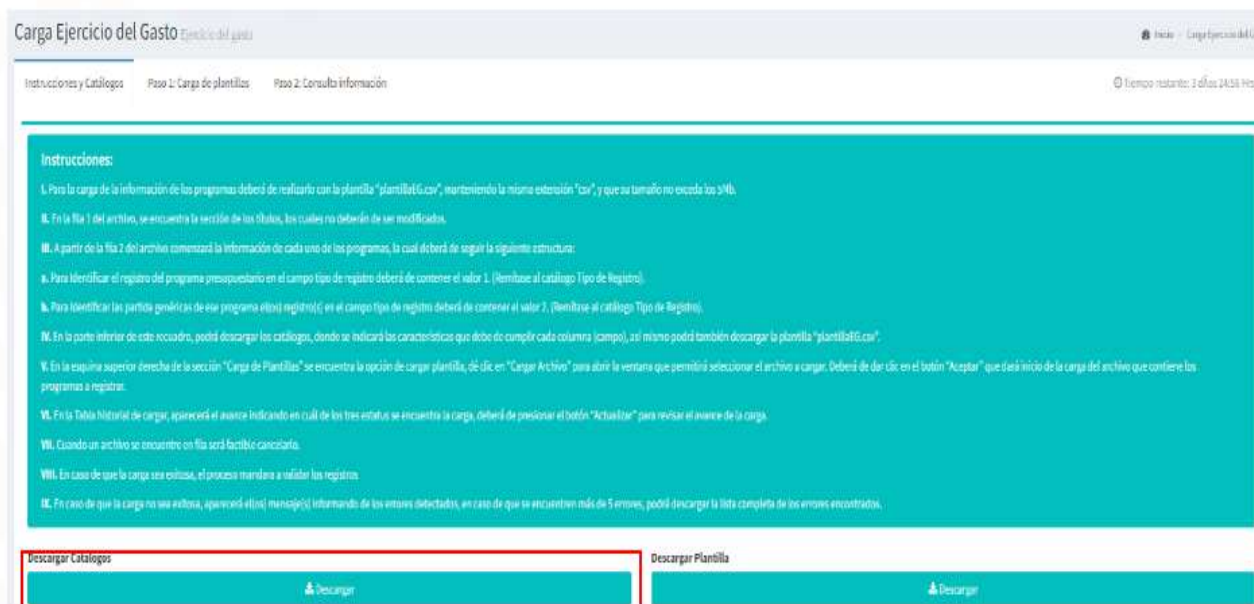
Carga Ejercicio del Gasto Ejercicio del gasto

Inicio > Carga Ejercicio del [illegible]

Instrucciones y Catálogos | Paso 1: Carga de plantillas | Paso 2: Consulta información

Tiempo restante: 3 días 24:56 Hrs

Instrucciones:

I. Para la carga de la información de los programas deberá de realizarlo con la plantilla "plantillaEG.csv", manteniendo la misma extensión "csv", y que su tamaño no exceda los 5Mb.

II. En la fila 1 del archivo, se encuentra la sección de los títulos, los cuales no deberán de ser modificados.

III. A partir de la fila 2 del archivo comenzará la información de cada uno de los programas, la cual deberá de seguir la siguiente estructura:

a. Para identificar el registro del programa presupuestario en el campo tipo de registro deberá de contener el valor 1. (Remitase al catálogo Tipo de Registro).

b. Para identificar las partida genéricas de ese programa el(os) registro(s) en el campo tipo de registro deberá de contener el valor 2. (Remitase al catálogo Tipo de Registro).

IV. En la parte inferior de este recuadro, podrá descargar los catálogos, donde se indicará las características que debe de cumplir cada columna (campo), así mismo podrá también descargar la plantilla "plantillaEG.csv".

V. En la esquina superior derecha de la sección "Carga de Plantillas" se encuentra la opción de cargar plantilla, dé clic en "Cargar Archivo" para abrir la ventana que permitirá seleccionar el archivo a cargar. Deberá de dar clic en el botón "Aceptar" que dará inicio de la carga del archivo que contiene los programas a registrar.

VI. En la Tabla historial de cargar, aparecerá el avance indicando en cuál de los tres estatus se encuentra la carga, deberá de presionar el botón "Actualizar" para revisar el avance de la carga.

VII. Cuando un archivo se encuentre en fila será factible cancelarlo.

VIII. En caso de que la carga sea exitosa, el proceso mandara a validar los registros.

IX. En caso de que la carga no sea exitosa, aparecerá el(os) mensaje(s) informando de los errores detectados, en caso de que se encuentren más de 5 errores, podrá descargar la lista completa de los errores encontrados.

Descargar Catalogos

Descargar

Descargar Plantilla

Descargar